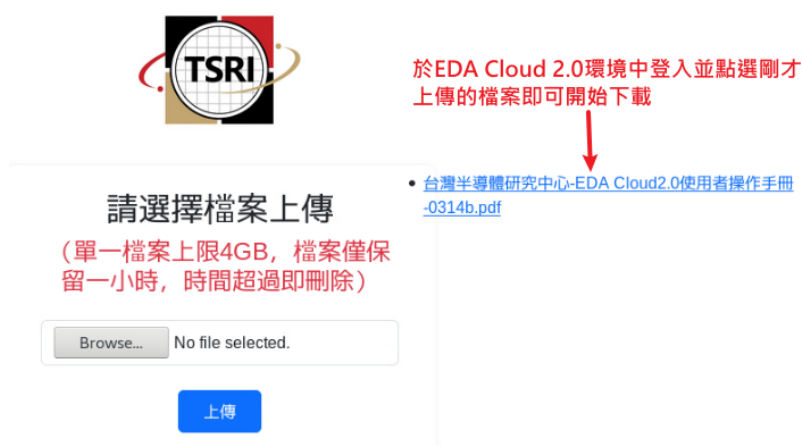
TSRI

於EDA Cloud 2.0環境中登入並點選剛才上傳的檔案即可開始下載

台灣半導體研究中心-EDA Cloud2.0使用者操作手冊-0314b.pdf

請選擇檔案上傳

（單一檔案上限4GB，檔案僅保留一小時，時間超過即刪除）

Browse... No file selected.

上傳